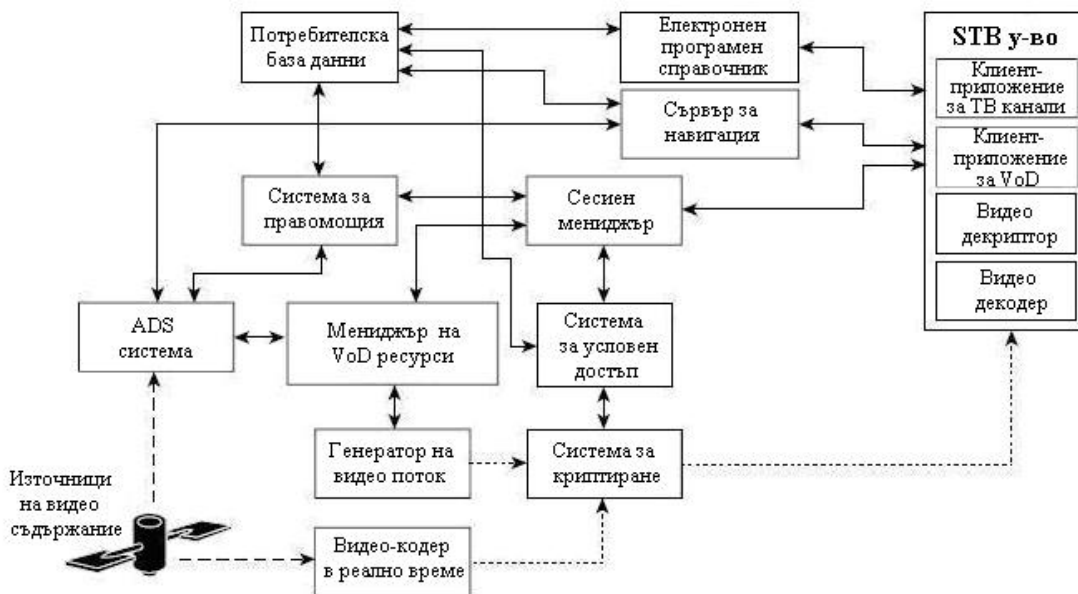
Потребителска база данни

Електронен програмен справочник

STB у-во

Клиент-приложение за ТВ канали

Сървър за навигация

Клиент-приложение за VoD

Система за правомощия

Сесиен мениджър

Видео декриптор

Видео декодер

ADS система

Мениджър на VoD ресурси

Система за условен достъп

Генератор на видео поток

Система за криптиране

Източници на видео съдържание

Видео-кодер в реално време